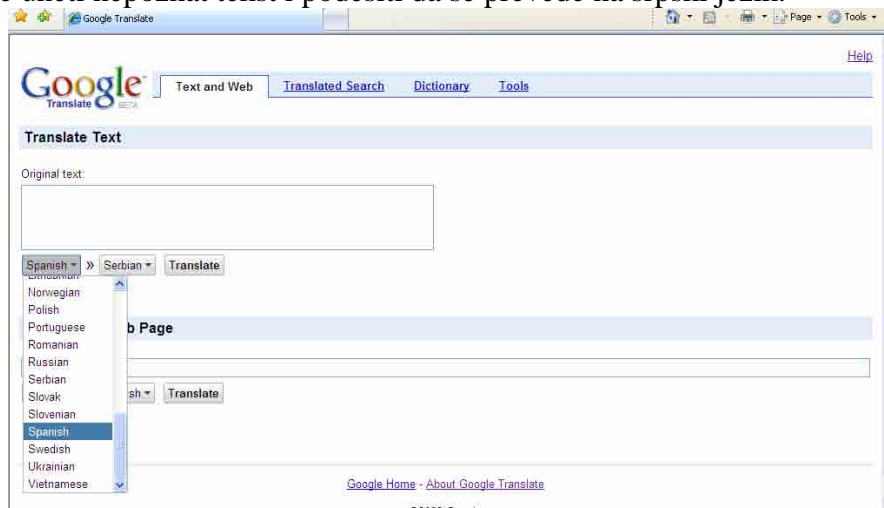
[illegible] nepoznat tekst i podesili da se prevede na srpski jezik.

Google Translate

Page ▾ Tools ▾

Help

Google Translate BETA

Text and Web | Translated Search | Dictionary | Tools

Translate Text

Original text:

Spanish ▾ » Serbian ▾ Translate

Norwegian
Polish
Portuguese
Romanian
Russian
Serbian
Slovak
Slovenian
Spanish
Swedish
Ukrainian
Vietnamese

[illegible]b Page

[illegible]sh ▾ Translate

Google Home - About Google Translate